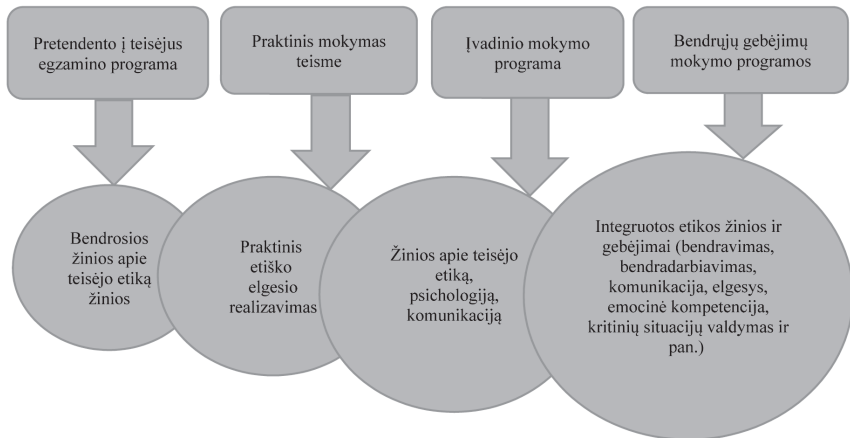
Pretendento į teisėjus egzamino programa

Praktinis mokymas teisme

Įvadinio mokymo programa

Bendrųjų gebėjimų mokymo programos

Bendrosios žinios apie teisėjo etiką žinios

Praktinis etiško elgesio realizavimas

Žinios apie teisėjo etiką, psichologiją, komunikaciją

Integruotos etikos žinios ir gebėjimai (bendravimas, bendradarbiavimas, komunikacija, elgesys, emocinė kompetencija, kritinių situacijų valdymas ir pan.)